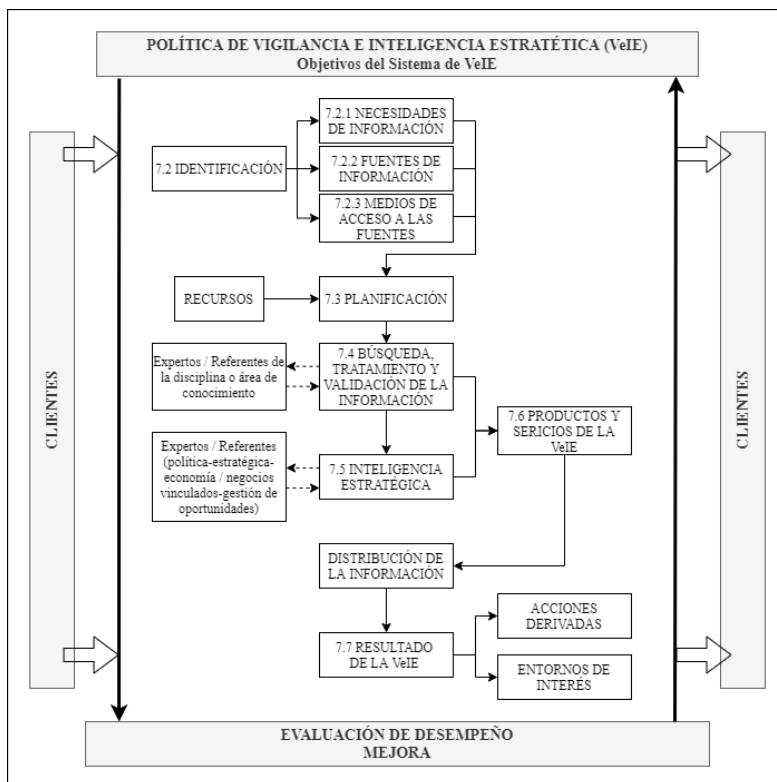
POLÍTICA DE VIGILANCIA E INTELIGENCIA ESTRATÉTICA (VeIE)
Objetivos del Sistema de VeIE

CLIENTES

7.2 IDENTIFICACIÓN

7.2.1 NECESIDADES DE INFORMACIÓN

7.2.2 FUENTES DE INFORMACIÓN

7.2.3 MEDIOS DE ACCESO A LAS FUENTES

RECURSOS

7.3 PLANIFICACIÓN

Expertos / Referentes de la disciplina o área de conocimiento

7.4 BÚSQUEDA, TRATAMIENTO Y VALIDACIÓN DE LA INFORMACIÓN

7.6 PRODUCTOS Y SERICIOS DE LA VeIE

Expertos / Referentes (política-estratégica-economía / negocios vinculados-gestión de oportunidades)

7.5 INTELIGENCIA ESTRATÉGICA

DISTRIBUCIÓN DE LA INFORMACIÓN

7.7 RESULTADO DE LA VeIE

ACCIONES DERIVADAS

ENTORNOS DE INTERÉS

CLIENTES

EVALUACIÓN DE DESEMPEÑO
MEJORA